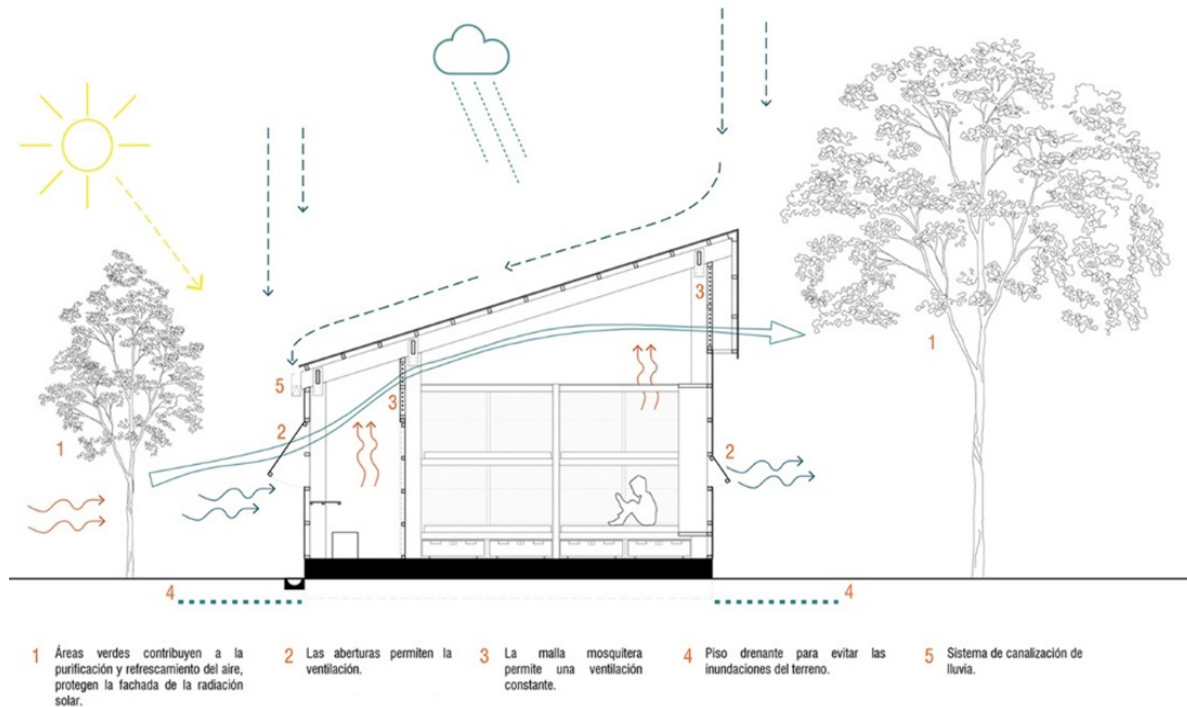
3

5

3

2

1

2

1

4

4

1 Áreas verdes contribuyen a la purificación y refrescamiento del aire, protegen la fachada de la radiación solar.

2 Las aberturas permiten la ventilación.

3 La malla mosquitera permite una ventilación constante.

4 Piso drenante para evitar las inundaciones del terreno.

5 Sistema de canalización de lluvia.